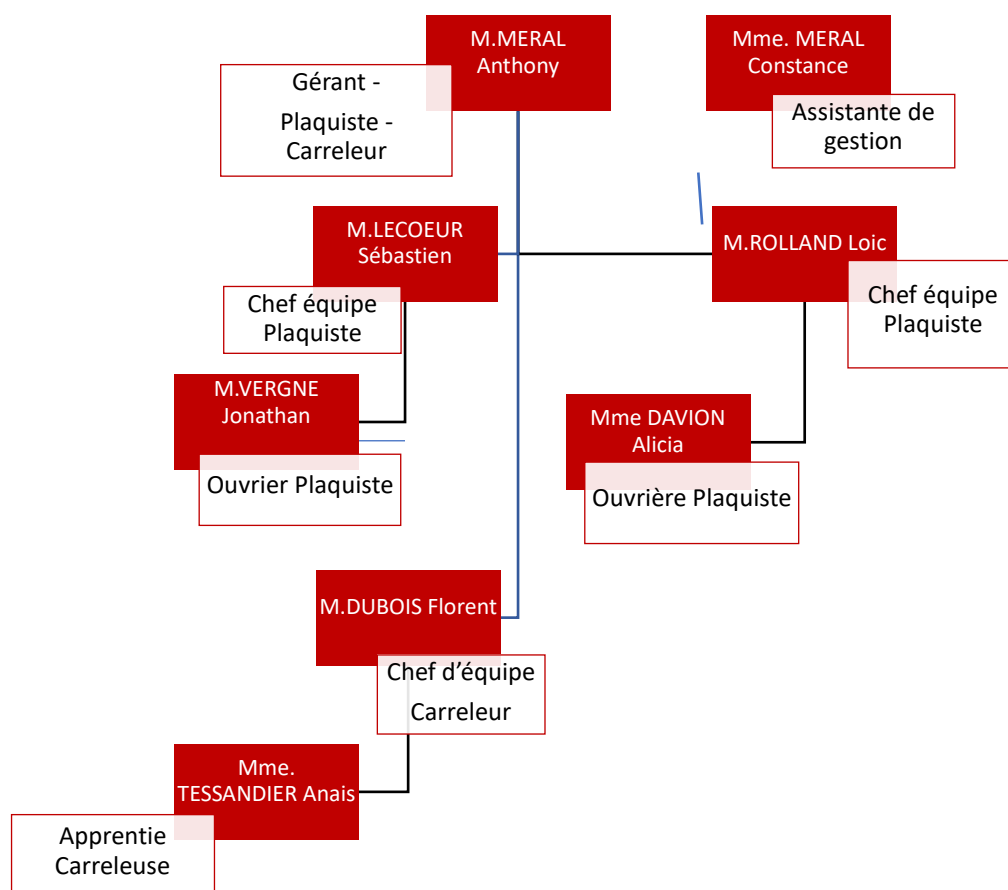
M.MERAL Anthony

Gérant - Plaquiste - Carreleur

Mme. MERAL Constance

Assistante de gestion

M.LECOEUR Sébastien

Chef équipe Plaquiste

M.ROLLAND Loic

Chef équipe Plaquiste

M.VERGNE Jonathan

Ouvrier Plaquiste

Mme DAVION Alicia

Ouvrière Plaquiste

M.DUBOIS Florent

Chef d'équipe Carreleur

Mme. TESSANDIER Anais

Apprentie Carreleuse